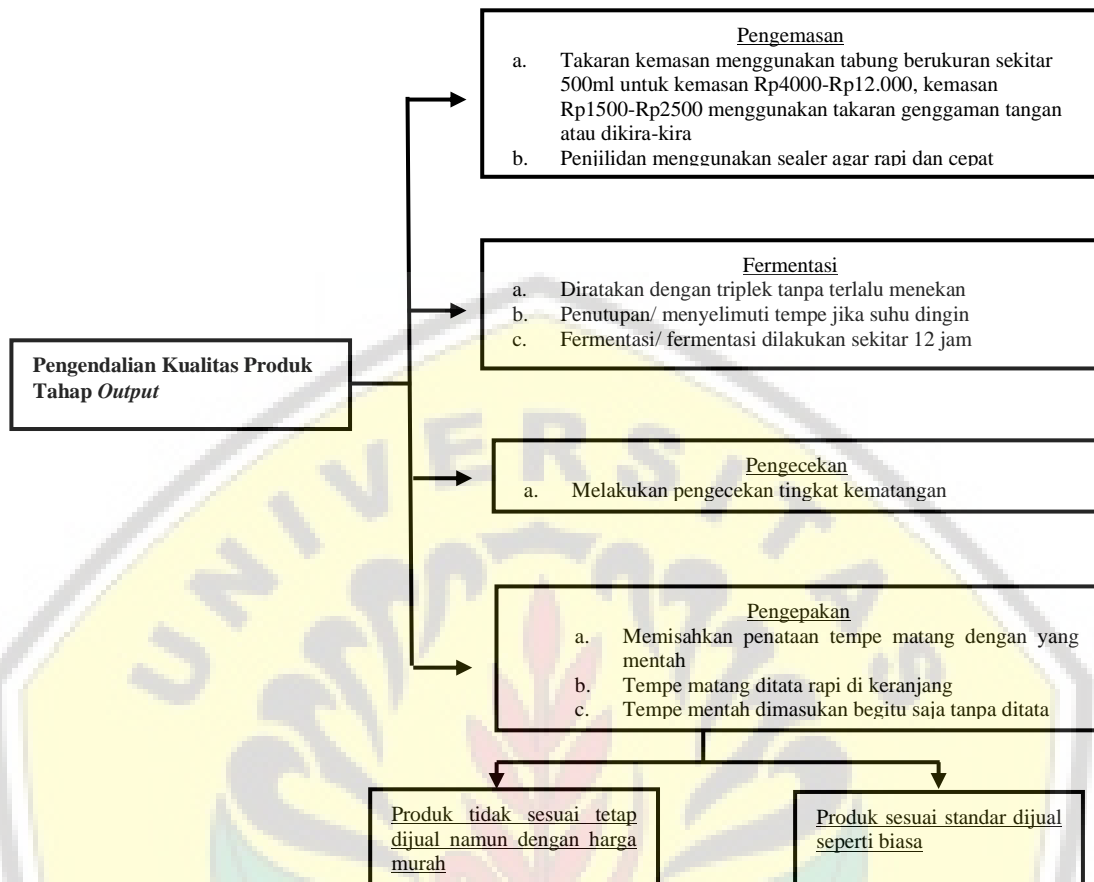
Pengendalian Kualitas Produk Tahap *Output*

Pengemasan
a. Takaran kemasan menggunakan tabung berukuran sekitar 500ml untuk kemasan Rp4000-Rp12.000, kemasan Rp1500-Rp2500 menggunakan takaran genggaman tangan atau dikira-kira
b. Penjilidan menggunakan sealer agar rapi dan cepat

Fermentasi
a. Diratakan dengan triplek tanpa terlalu menekan
b. Penutupan/ menyelimuti tempe jika suhu dingin
c. Fermentasi/ fermentasi dilakukan sekitar 12 jam

Pengecekan
a. Melakukan pengecekan tingkat kematangan

Pengepakan
a. Memisahkan penataan tempe matang dengan yang mentah
b. Tempe matang ditata rapi di keranjang
c. Tempe mentah dimasukan begitu saja tanpa ditata

Produk tidak sesuai tetap dijual namun dengan harga murah

Produk sesuai standar dijual seperti biasa